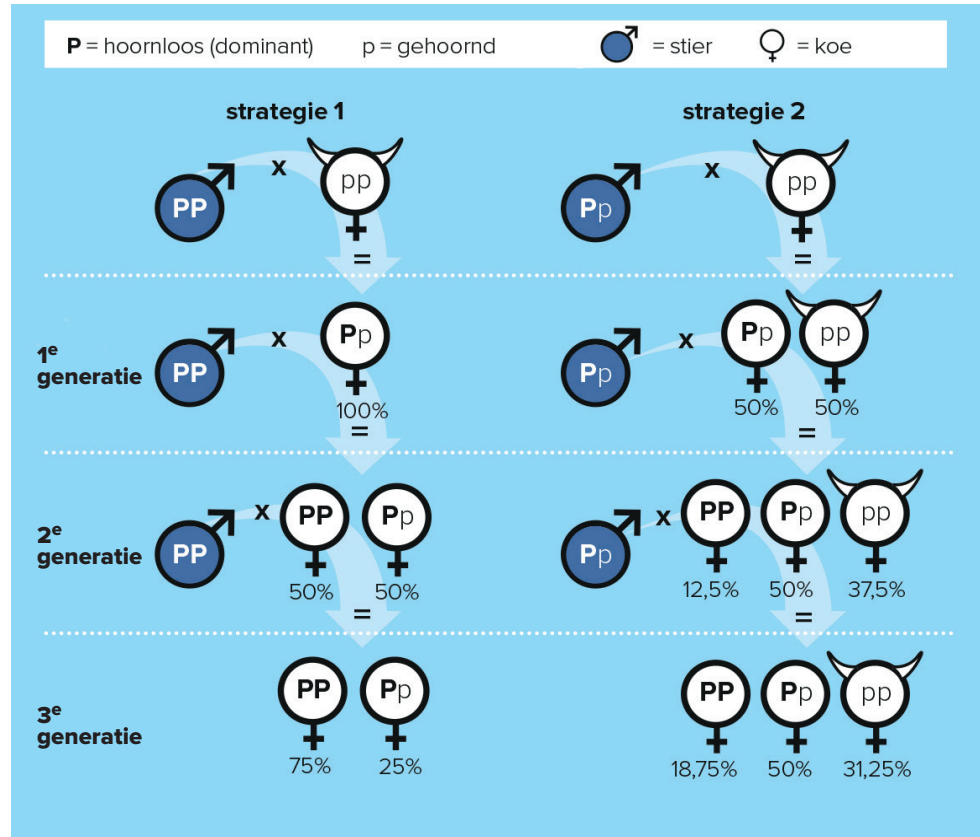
**P** = hoornloos (dominant) p = gehoornd ♂ = stier ♀ = koe

strategie 1

PP x pp =

1$^e$ generatie
PP x Pp 100% =

2$^e$ generatie
PP x PP 50% Pp 50% =

3$^e$ generatie
PP 75% Pp 25%

strategie 2

Pp x pp =

Pp x Pp 50% pp 50% =

Pp x PP 12,5% Pp 50% pp 37,5% =

PP 18,75% Pp 50% pp 31,25%